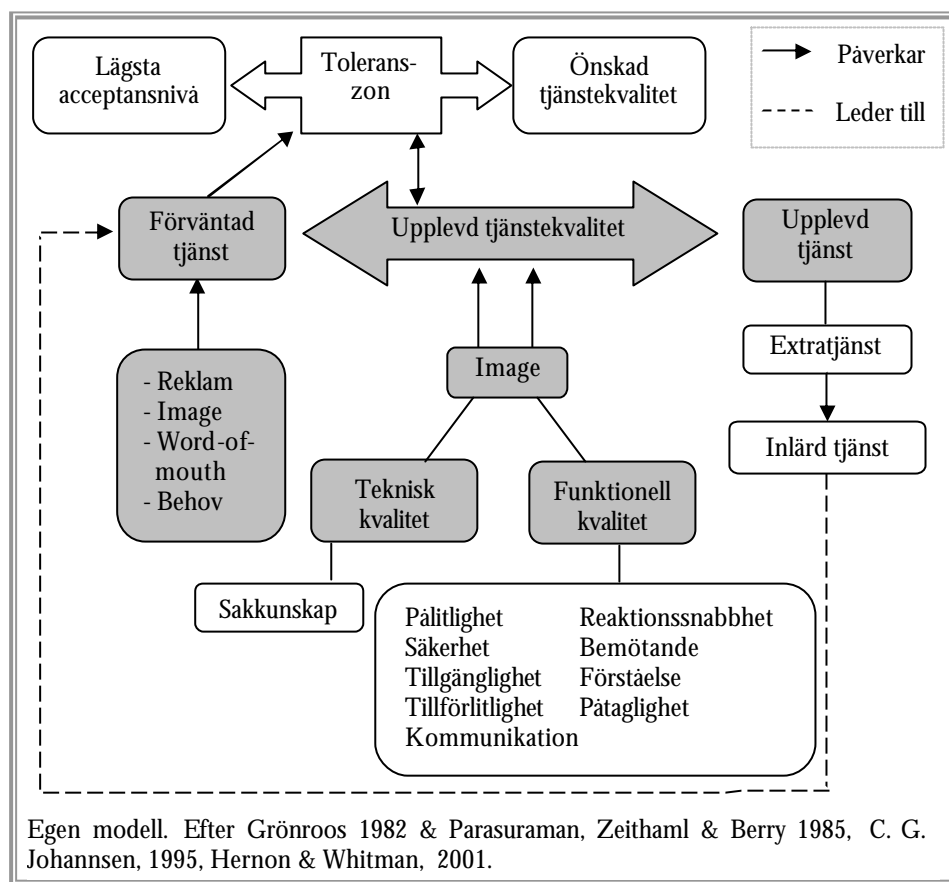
Lägsta acceptansnivå

Toleranszon

Önskad tjänstekvalitet

Påverkar

Leder till

Förväntad tjänst

Upplevd tjänstekvalitet

Upplevd tjänst

Extratjänst

- Reklam
- Image
- Word-of-mouth
- Behov

Image

Inlärd tjänst

Teknisk kvalitet

Funktionell kvalitet

Sakkunskap

Pålitlighet
Säkerhet
Tillgänglighet
Tillförlitlighet
Kommunikation

Reaktionssnabbhet
Bemötande
Förståelse
Påtaglighet

Egen modell. Efter Grönroos 1982 & Parasuraman, Zeithaml & Berry 1985, C. G. Johannsen, 1995, Hernon & Whitman, 2001.